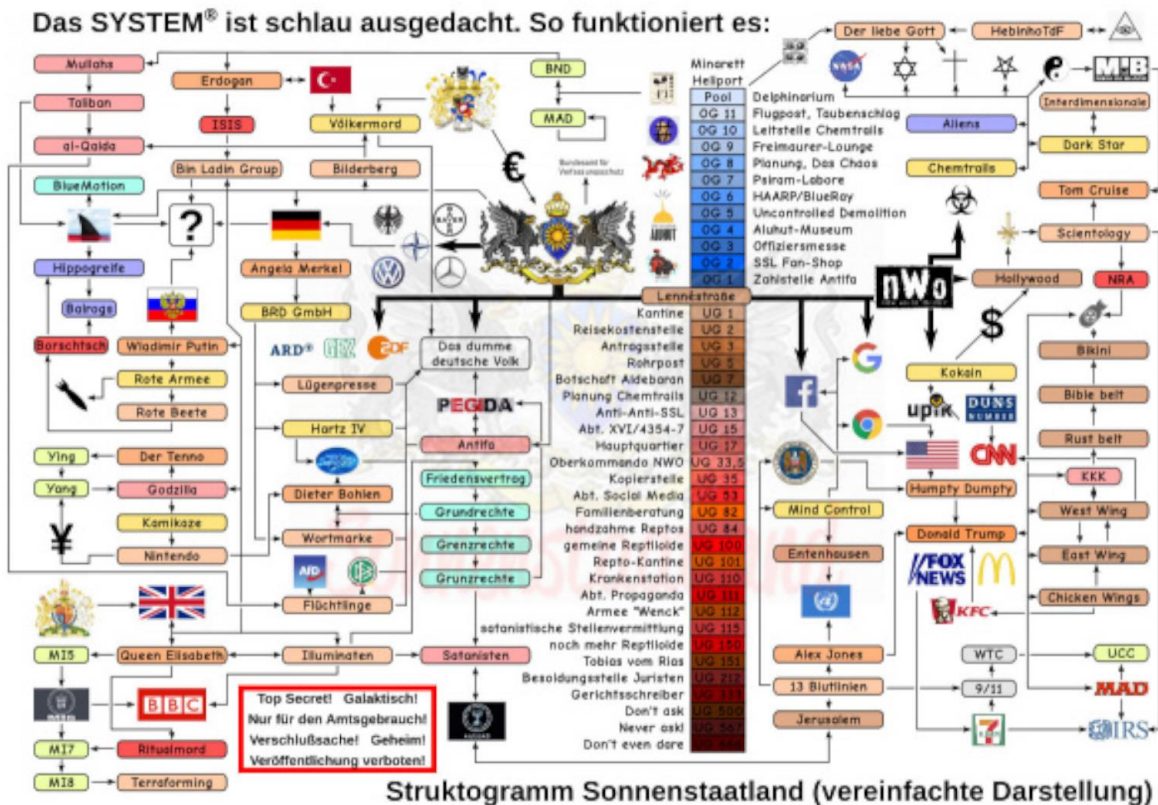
Das SYSTEM® ist schlau ausgedacht. So funktioniert es:

Mullahs
Taliban
al-Qaida
BlueMotion
Hippogreife
Balrogs
Borschtsch
Erdogan
ISIS
Völkermord
Bin Ladin Group
Bilderberg
?
Angela Merkel
BRD GmbH
Wladimir Putin
Rote Armee
Rote Beete
Ying
Yang
Der Tenno
Godzilla
Kamikaze
Nintendo
¥
ARD® ZDF
Das dumme deutsche Volk
Lügenpresse
Hartz IV
Dieter Bohlen
Wortmarke
Flüchtlinge
PEGIDA
Antifa
Friedensvertrag
Grundrechte
Grenzrechte
Grunzrechte
BND
MAD
Bundesamt für Verfassungsschutz
€
Minarett
Heliport
Pool
OG 11
OG 10
OG 9
OG 8
OG 7
OG 6
OG 5
OG 4
OG 3
OG 2
OG 1
Delphinarium
Flugpost, Taubenschlag
Leitstelle Chemtrails
Freimaurer-Lounge
Planung, Das Chaos
Psiram-Labore
HAARP/BlueRay
Uncontrolled Demolition
Aluhut-Museum
Offiziersmesse
SSL Fan-Shop
Zahlstelle Antifa
Lennéstraße
Kantine UG 1
Reisekostenstelle UG 2
Antragsstelle UG 3
Rohrpost UG 5
Botschaft Aldebaran UG 7
Planung Chemtrails UG 12
Anti-Anti-SSL UG 13
Abt. XVI/4354-7 UG 15
Hauptquartier UG 17
Oberkommando NWO UG 33,5
Kopierstelle UG 35
Abt. Social Media UG 53
Familienberatung UG 82
handzahme Reptos UG 84
gemeine Reptiloide UG 100
Repto-Kantine UG 101
Krankenstation UG 110
Abt. Propaganda UG 111
Armee "Wenck" UG 112
satanistische Stellenvermittlung UG 115
noch mehr Reptiloide UG 150
Tobias vom Rias UG 151
Besoldungsstelle Juristen UG 212
Gerichtsschreiber UG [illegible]
Don't ask UG 500
Never ask! UG 567
Don't even dare UG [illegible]
Der liebe Gott
HebinhoTdF
NASA
M·I·B
Interdimensionale
Aliens
Dark Star
Chemtrails
Tom Cruise
Scientology
Hollywood
NRA
nWo
$
Kokain
upik
DUNS NUMBER
Bikini
Bible belt
Rust belt
KKK
West Wing
East Wing
Chicken Wings
CNN
Humpty Dumpty
Donald Trump
FOX NEWS
KFC
Mind Control
Entenhausen
Alex Jones
13 Blutlinien
Jerusalem
WTC
9/11
UCC
MAD
IRS
MI5
MI6
MI7
MI8
Queen Elisabeth
Illuminaten
Satanisten
BBC
Ritualmord
Terraforming
Top Secret! Galaktisch! Nur für den Amtsgebrauch! Verschlußsache! Geheim! Veröffentlichung verboten!
Struktogramm Sonnenstaatland (vereinfachte Darstellung)